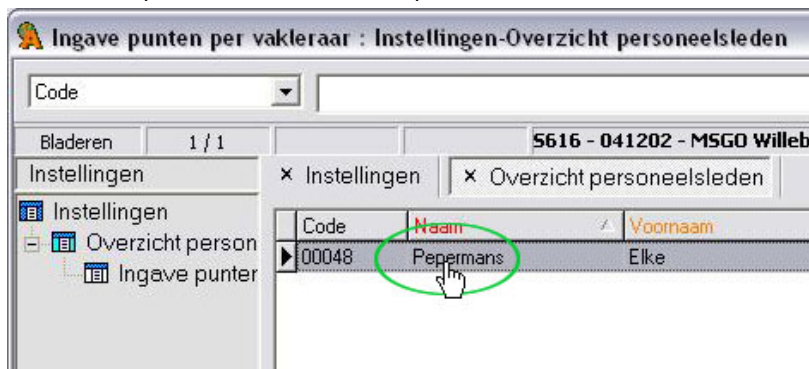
Ingave punten per vakleraar : Instellingen-Overzicht personeelsleden

Code

Bladeren | 1 / 1 | 5616 - 041202 - MSGO Willeb

Instellingen

Instellingen
Overzicht person
Ingave punter

× Instellingen
× Overzicht personeelsleden

| Code | Naam | Voornaam |
|---|---|---|
| 00048 | Pepermans | Elke |